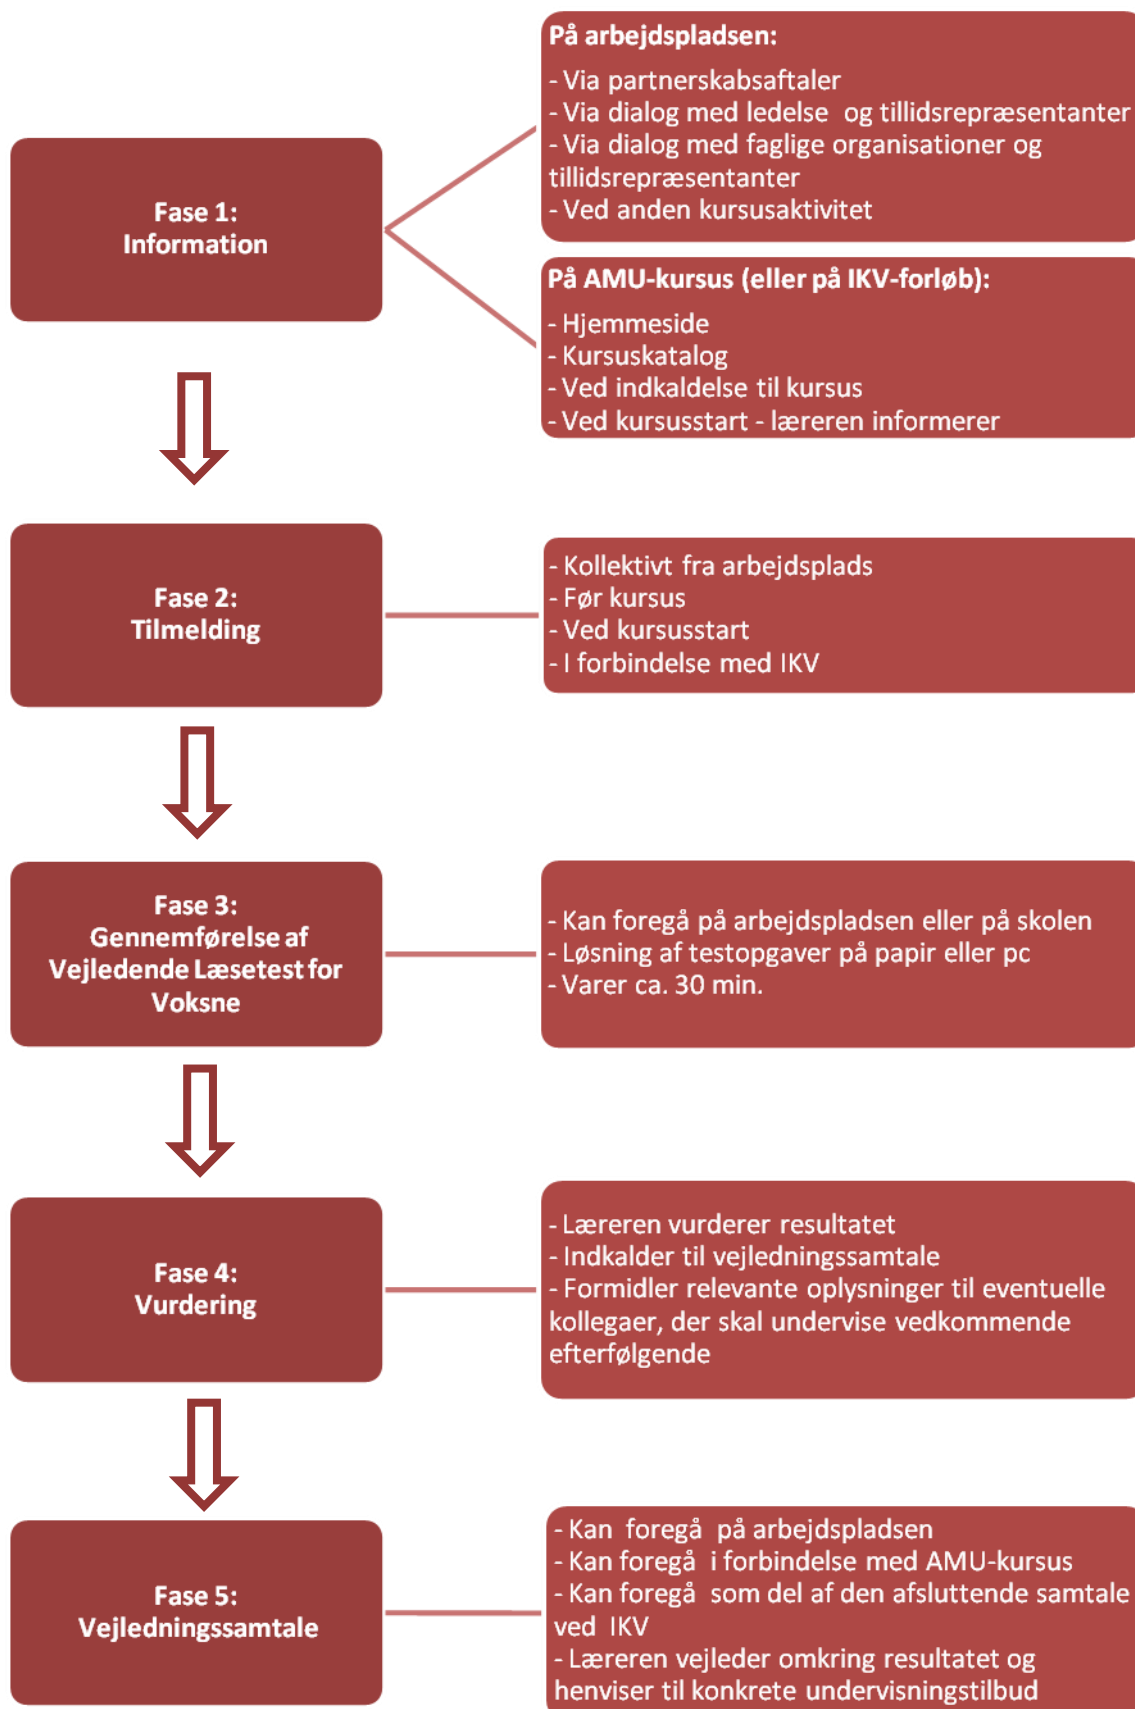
Fase 1:
Information

På arbejdspladsen:

- Via partnerskabsaftaler
- Via dialog med ledelse og tillidsrepræsentanter
- Via dialog med faglige organisationer og tillidsrepræsentanter
- Ved anden kursusaktivitet

På AMU-kursus (eller på IKV-forløb):

- Hjemmeside
- Kursuskatalog
- Ved indkaldelse til kursus
- Ved kursusstart - læreren informerer

Fase 2:
Tilmelding

- Kollektivt fra arbejdsplads
- Før kursus
- Ved kursusstart
- I forbindelse med IKV

Fase 3:
Gennemførelse af Vejledende Læsetest for Voksne

- Kan foregå på arbejdspladsen eller på skolen
- Løsning af testopgaver på papir eller pc
- Varer ca. 30 min.

Fase 4:
Vurdering

- Læreren vurderer resultatet
- Indkalder til vejledningssamtale
- Formidler relevante oplysninger til eventuelle kollegaer, der skal undervise vedkommende efterfølgende

Fase 5:
Vejledningssamtale

- Kan foregå på arbejdspladsen
- Kan foregå i forbindelse med AMU-kursus
- Kan foregå som del af den afsluttende samtale ved IKV
- Læreren vejleder omkring resultatet og henviser til konkrete undervisningstilbud